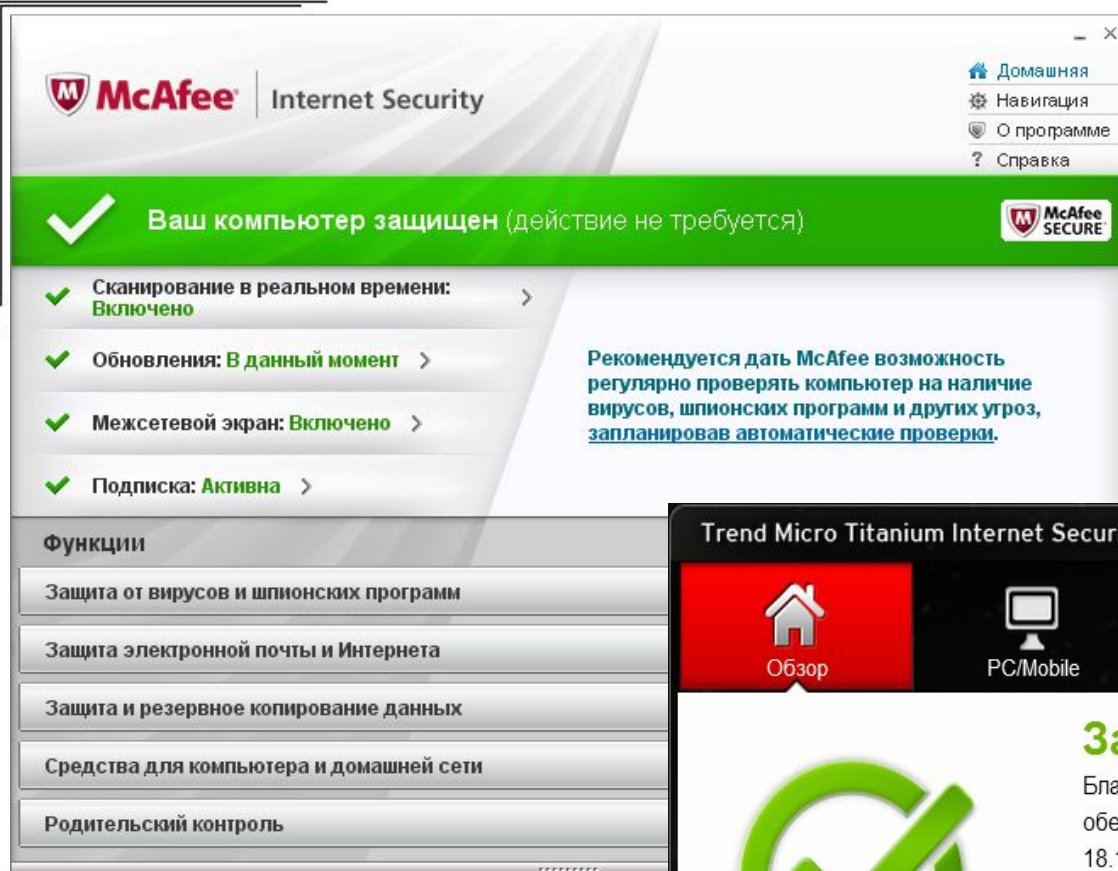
McAfee | Internet Security

Домашняя
Навигация
О программе
Справка

Ваш компьютер защищен (действие не требуется)

McAfee SECURE

Сканирование в реальном времени: Включено

Обновления: В данный момент

Межсетевой экран: Включено

Подписка: Активна

Рекомендуется дать McAfee возможность регулярно проверять компьютер на наличие вирусов, шпионских программ и других угроз, запланировав автоматические проверки.

Функции

Защита от вирусов и шпионских программ

Защита электронной почты и Интернета

Защита и резервное копирование данных

Средства для компьютера и домашней сети

Родительский контроль

Trend Micro Titanium Internet Secur

Обзор

PC/Mobile

За

Бла

обе

18.1